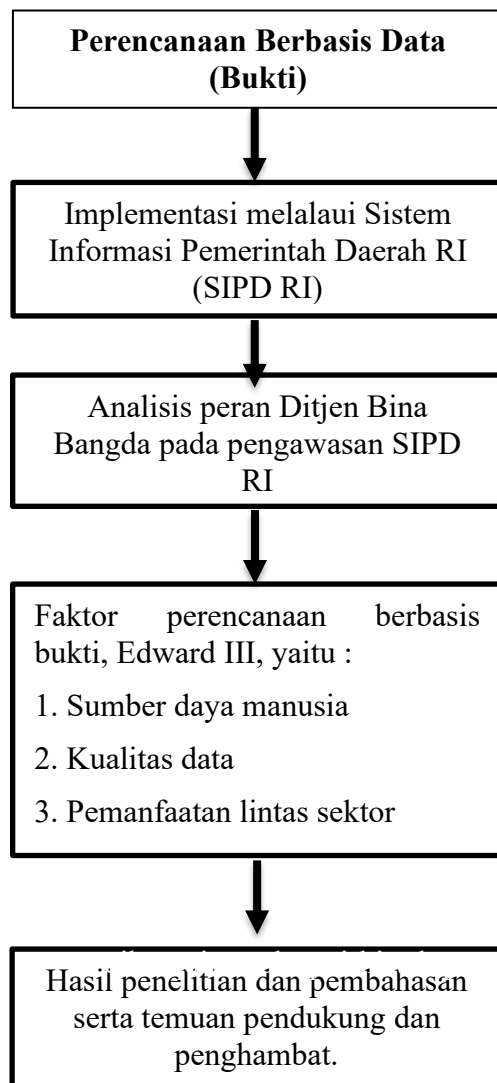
Perencanaan Berbasis Data (Bukti)

Implementasi melalaui Sistem Informasi Pemerintah Daerah RI (SIPD RI)

Analisis peran Ditjen Bina Bangda pada pengawasan SIPD RI

Faktor perencanaan berbasis bukti, Edward III, yaitu :

1. Sumber daya manusia

2. Kualitas data

3. Pemanfaatan lintas sektor

Hasil penelitian dan pembahasan serta temuan pendukung dan penghambat.